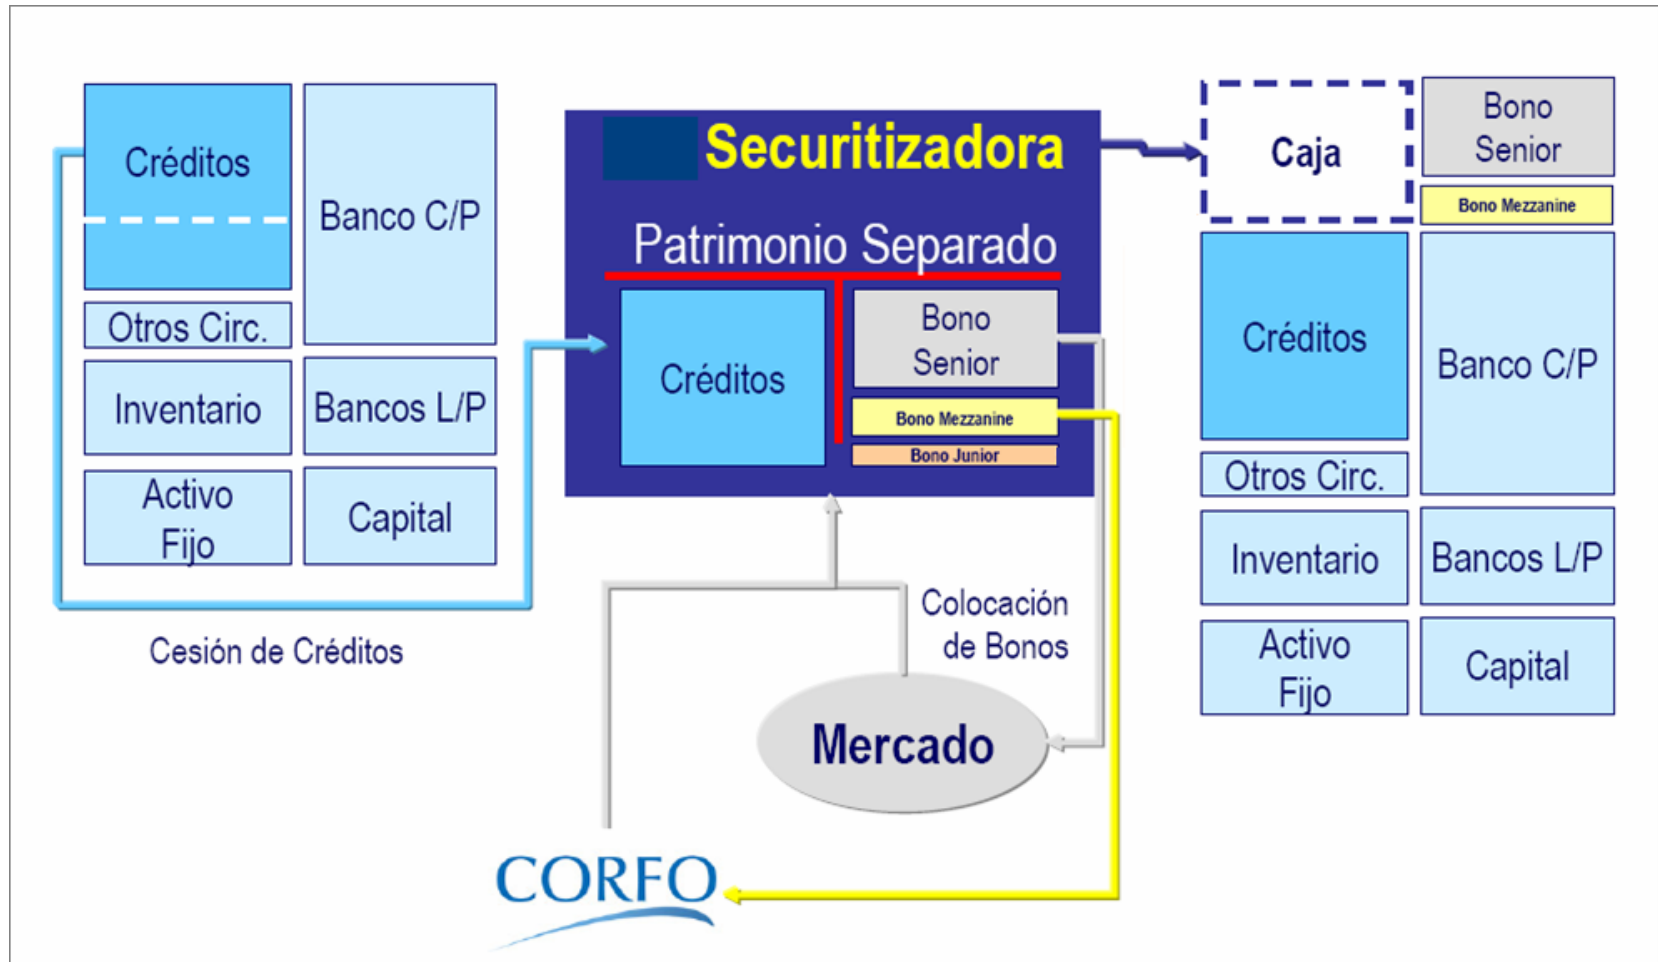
Créditos

Banco C/P

Otros Circ.

Inventario

Bancos L/P

Activo Fijo

Capital

Cesión de Créditos

Securitizadora

Patrimonio Separado

Créditos

Bono Senior

Bono Mezzanine

Bono Junior

Colocación de Bonos

Mercado

CORFO

Caja

Bono Senior

Bono Mezzanine

Créditos

Banco C/P

Otros Circ.

Inventario

Bancos L/P

Activo Fijo

Capital